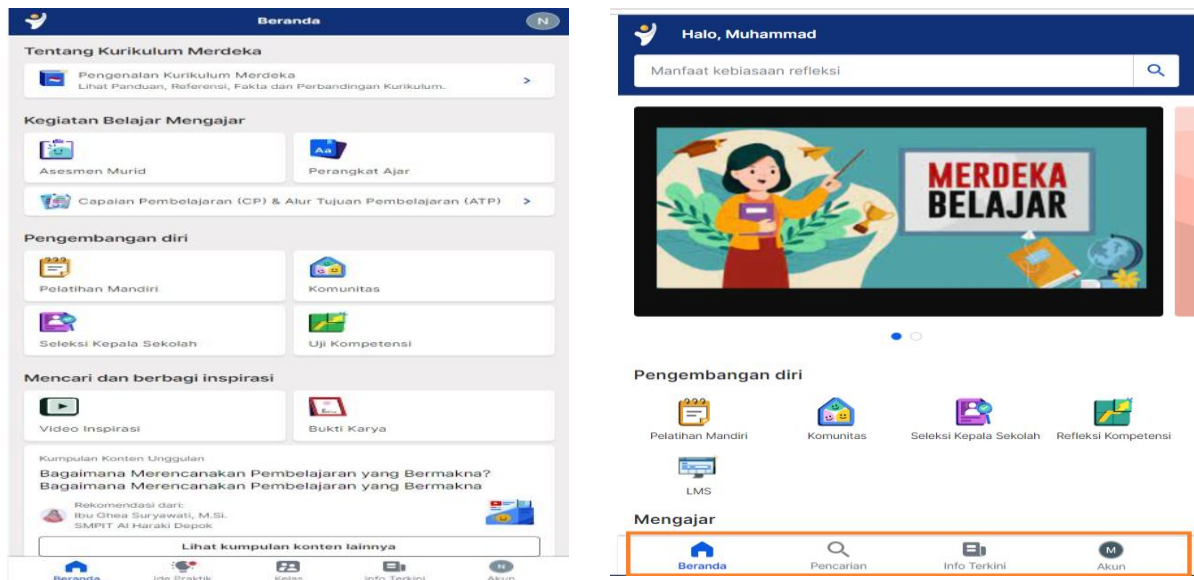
Beranda

N

Tentang Kurikulum Merdeka

Pengenalan Kurikulum Merdeka
Lihat Panduan, Referensi, Fakta dan Perbandingan Kurikulum.

>

Kegiatan Belajar Mengajar

Asesmen Murid

Perangkat Ajar

Capaian Pembelajaran (CP) & Alur Tujuan Pembelajaran (ATP)

>

Pengembangan diri

Pelatihan Mandiri

Komunitas

Seleksi Kepala Sekolah

Uji Kompetensi

Mencari dan berbagi inspirasi

Video Inspirasi

Bukti Karya

Kumpulan Konten Unggulan
Bagaimana Merencanakan Pembelajaran yang Bermakna?
Bagaimana Merencanakan Pembelajaran yang Bermakna

Rekomendasi dari:
Ibu Ghea Suryawati, M.Si.
SMPIT Al Haraki Depok

Lihat kumpulan konten lainnya

Beranda

Ide Praktik

Kelas

Info Terkini

Akun

Halo, Muhammad

Manfaat kebiasaan refleksi

MERDEKA BELAJAR

Pengembangan diri

Pelatihan Mandiri

Komunitas

Seleksi Kepala Sekolah

Refleksi Kompetensi

LMS

Mengajar

Beranda

Pencarian

Info Terkini

M

Akun